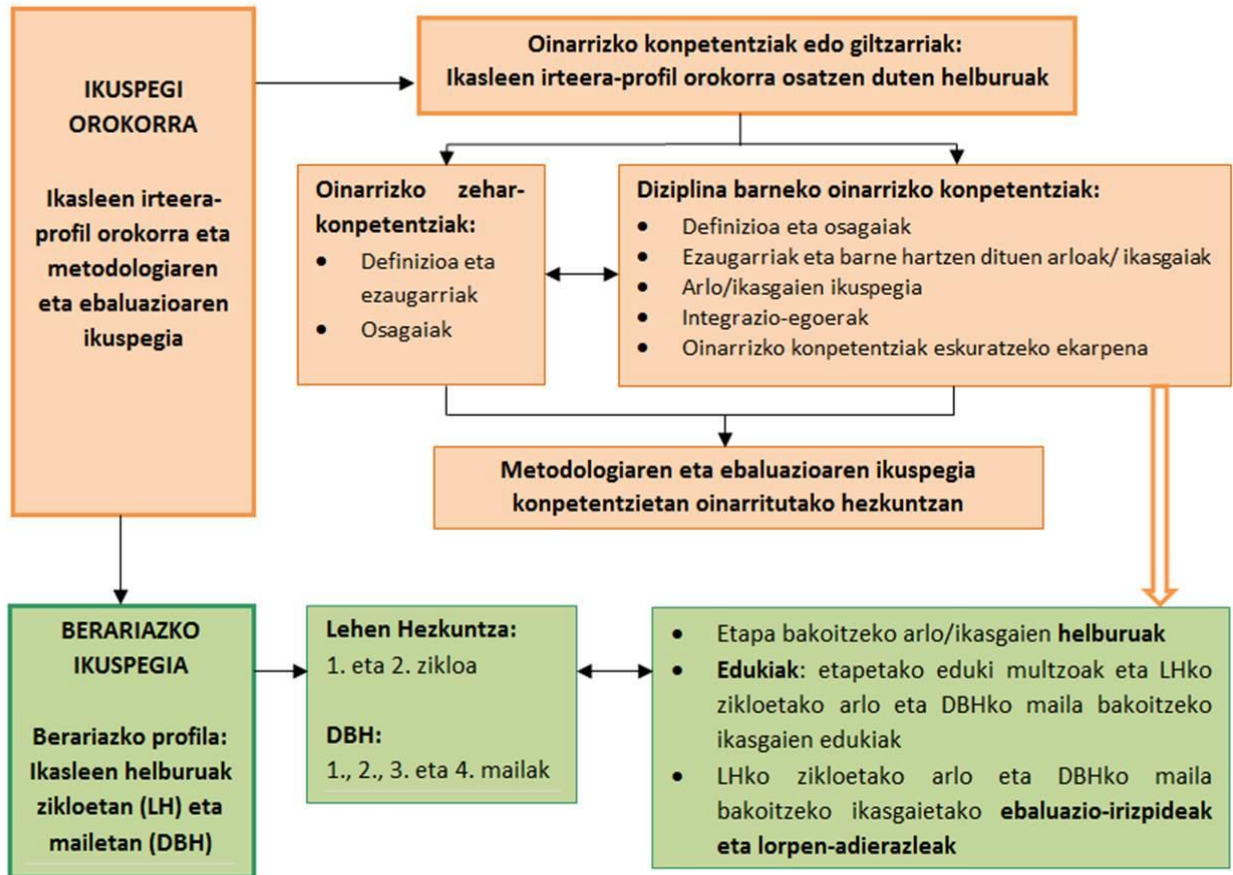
IKUSPEGI OROKORRA

Ikasleen irteera-profil orokorra eta metodologiaren eta ebaluazioaren ikuspegia

Oinarrizko konpetentziak edo giltzarriak:
Ikasleen irteera-profil orokorra osatzen duten helburuak

Oinarrizko zehar-konpetentziak:
- Definizioa eta ezaugarriak
- Osagaiak

Diziplina barneko oinarrizko konpetentziak:
- Definizioa eta osagaiak
- Ezaugarriak eta barne hartzen dituen arloak/ ikasgaiak
- Arlo/ikasgaien ikuspegia
- Integrazio-egoerak
- Oinarrizko konpetentziak eskuratzeko ekarpena

Metodologiaren eta ebaluazioaren ikuspegia konpetentzietan oinarritutako hezkuntzan

BERARIAZKO IKUSPEGIA

Berariazko profila: Ikasleen helburuak zikloetan (LH) eta mailetan (DBH)

Lehen Hezkuntza:
1. eta 2. zikloa

DBH:
1., 2., 3. eta 4. mailak

- Etapa bakoitzeko arlo/ikasgaien **helburuak**
- **Edukiak**: etapetako eduki multzoak eta LHko zikloetako arlo eta DBHko maila bakoitzeko ikasgaien edukiak
- LHko zikloetako arlo eta DBHko maila bakoitzeko ikasgaietako **ebaluazio-irizpideak eta lorpen-adierazleak**